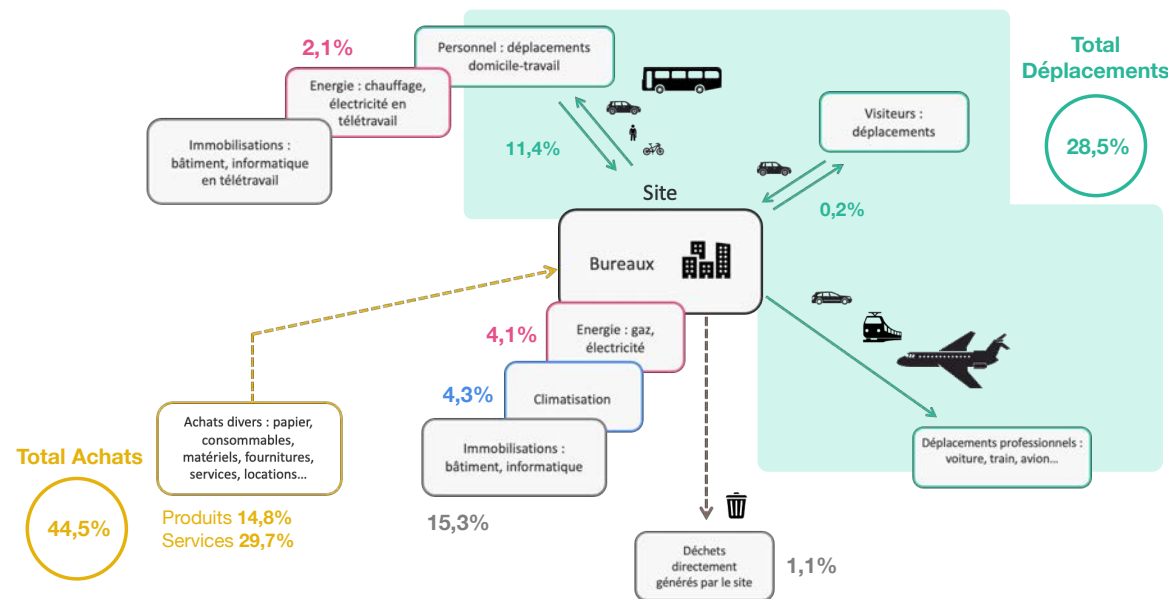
2,1%

Personnel : déplacements domicile-travail

Energie : chauffage, électricité en télétravail

Immobilisations : bâtiment, informatique en télétravail

11,4%

Site

Total Déplacements

28,5%

Visiteurs : déplacements

0,2%

Bureaux

4,1%

Energie : gaz, électricité

4,3%

Climatisation

Immobilisations : bâtiment, informatique

15,3%

Achats divers : papier, consommables, matériels, fournitures, services, locations…

Total Achats

44,5%

Produits 14,8%
Services 29,7%

Déplacements professionnels : voiture, train, avion…

Déchets directement générés par le site

1,1%